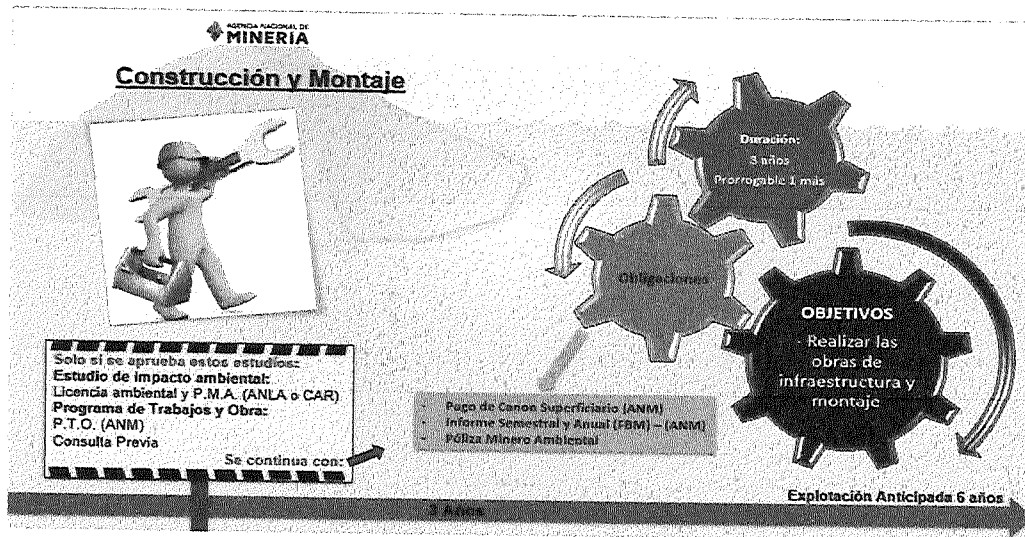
AGENCIA NACIONAL DE MINERIA

Construcción y Montaje

Duración:
3 años
Prorrogable 1 más

Obligaciones

OBJETIVOS
· Realizar las obras de infraestructura y montaje

Solo si se aprueba estos estudios:
Estudio de impacto ambiental:
Licencia ambiental y P.M.A. (ANLA o CAR)
Programa de Trabajos y Obra:
P.T.O. (ANM)
Consulta Previa

Se continua con:

- Pago de Canon Superficiario (ANM)
- Informe Semestral y Anual (FBM) – (ANM)
- Póliza Minero Ambiental

3 Años

Explotación Anticipada 6 años